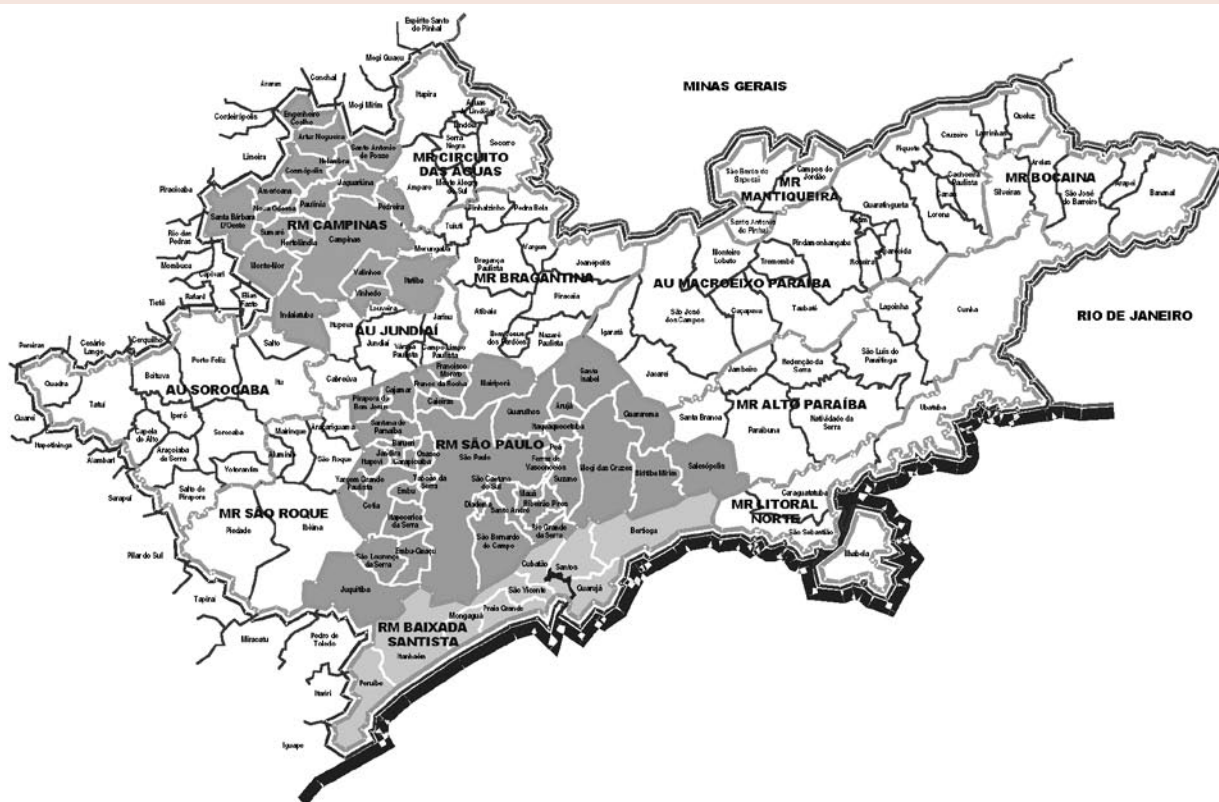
MINAS GERAIS

RIO DE JANEIRO

MR CIRCUITO DAS ÁGUAS

MR MANTIQUEIRA

MR BOCAINA

RM CAMPINAS

MR BRAGANTINA

AU MACROEIXO PARAÍBA

AU JUNDIAÍ

AU SOROCABA

RM SÃO PAULO

MR ALTO PARAÍBA

MR SÃO ROQUE

MR LITORAL NORTE

RM BAIXADA SANTISTA

Espírito Santo do Pinhal
Mogi Guaçu
Conchal
Mogi Mirim
Itapira
Engenheiro Coelho
Artur Nogueira
Santo Antônio de Posse
Cordeirópolis
Limeira
Holambra
Cosmópolis
Jaguariúna
Amparo
Serra Negra
Socorro
Lindóia
Monte Alegre do Sul
Pedreira
Americana
Nova Odessa
Paulínia
Piracicaba
Santa Bárbara D'Oeste
Sumaré
Hortolândia
Campinas
Morungaba
Pinhalzinho
Pedra Bela
Tuiuti
Vargem
Bragança Paulista
Joanópolis
Piracaia
Rio das Pedras
Mombuca
Capivari
Monte Mor
Valinhos
Vinhedo
Itatiba
Louveira
Rafard
Elias Fausto
Indaiatuba
Itupeva
Jundiaí
Jarinu
Atibaia
Nazaré Paulista
Bom Jesus dos Perdões
Igaratá
Tietê
Salto
Várzea Paulista
Campo Limpo Paulista
Cerquilho
Porto Feliz
Cesário Lange
Boituva
Itu
Cabreúva
Cajamar
Francisco Morato
Franco da Rocha
Mairiporã
Santa Isabel
Arujá
Guarulhos
Guararema
Jacareí
Santa Branca
Quadra
Tatuí
Iperó
Sorocaba
Pirapora do Bom Jesus
Santana de Parnaíba
Caieiras
Barueri
Itaquaquecetuba
Poá
Ferraz de Vasconcelos
Mogi das Cruzes
Biritiba Mirim
Salesópolis
Paraibuna
Capela do Alto
Araçoiaba da Serra
Mairinque
Araçariguama
Alumínio
São Roque
Jandira
Itapevi
Carapicuíba
Osasco
São Paulo
Votorantim
Vargem Grande Paulista
Cotia
Embu
Taboão da Serra
São Caetano do Sul
Diadema
Santo André
Mauá
Ribeirão Pires
Suzano
Rio Grande da Serra
Salto de Pirapora
Itapecerica da Serra
Embu-Guaçu
São Bernardo do Campo
São Lourenço da Serra
Juquitiba
Ibiúna
Piedade
Pilar do Sul
Tapiraí
Sarapuí
Alambari
Itapetininga
Guareí
Cubatão
Santos
Guarujá
São Vicente
Praia Grande
Mongaguá
Itanhaém
Peruíbe
Pedro de Toledo
Miracatu
Itariri
Iguape
Bertioga
Caraguatatuba
São Sebastião
Ilhabela
Ubatuba
Natividade da Serra
Redenção da Serra
São Luís do Paraitinga
Jambeiro
Cunha
Lagoinha
Taubaté
Caçapava
São José dos Campos
Monteiro Lobato
Tremembé
Pindamonhangaba
Santo Antônio do Pinhal
São Bento do Sapucaí
Campos do Jordão
Guaratinguetá
Lorena
Canas
Cachoeira Paulista
Piquete
Cruzeiro
Lavrinhas
Queluz
Areias
Silveiras
São José do Barreiro
Arapeí
Bananal
Aparecida
Roseira
Potim